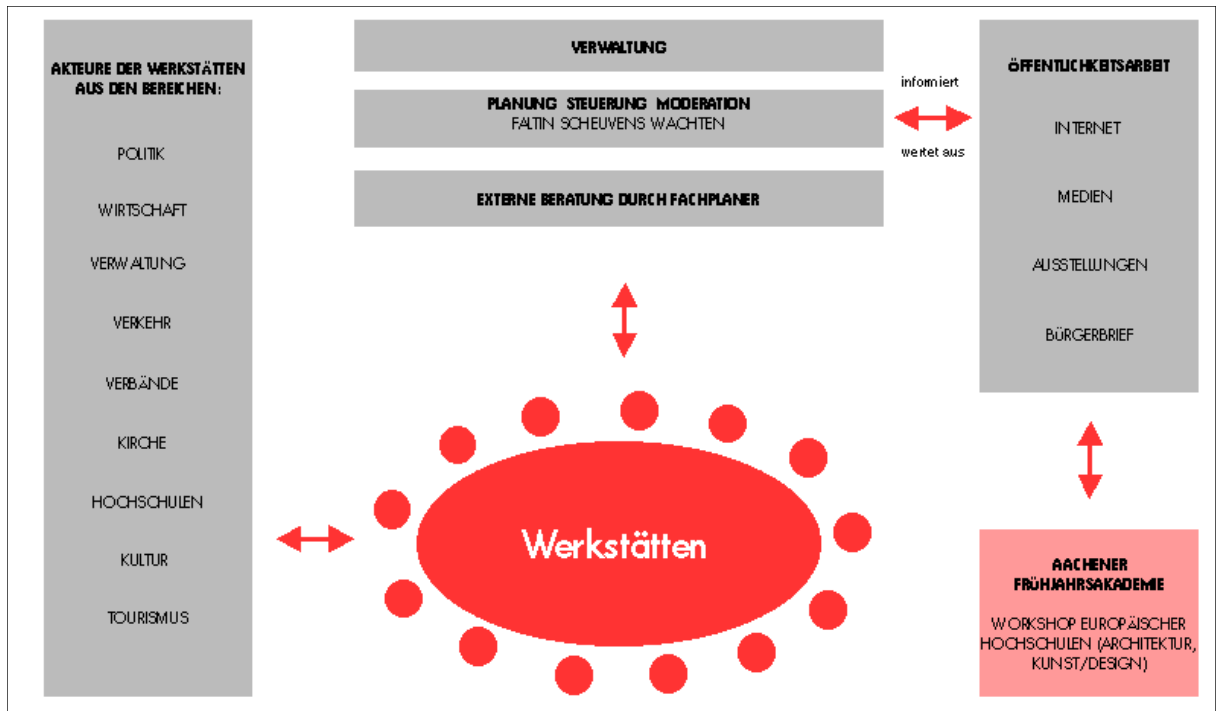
AKTEURE DER WERKSTÄTTEN AUS DEN BEREICHEN:

POLITIK

WIRTSCHAFT

VERWALTUNG

VERKEHR

VERBÄNDE

KIRCHE

HOCHSCHULEN

KULTUR

TOURISMUS

VERWALTUNG

PLANUNG STEUERUNG MODERATION
FALTIN SCHEUVENS WACHTEN

EXTERNE BERATUNG DURCH FACHPLANER

informiert

wertet aus

ÖFFENTLICHKEITSARBEIT

INTERNET

MEDIEN

AUSSTELLUNGEN

BÜRGERBRIEF

Werkstätten

AACHENER FRÜHJAHRSAKADEMIE

WORKSHOP EUROPÄISCHER HOCHSCHULEN (ARCHITEKTUR, KUNST/DESIGN)